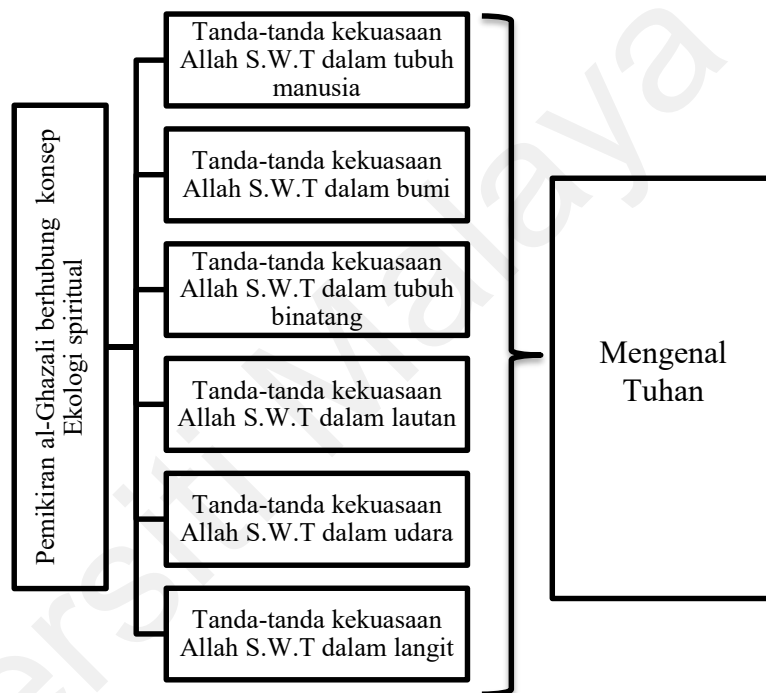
Pemikiran al-Ghazali berhubung konsep Ekologi spiritual

Tanda-tanda kekuasaan Allah S.W.T dalam tubuh manusia

Tanda-tanda kekuasaan Allah S.W.T dalam bumi

Tanda-tanda kekuasaan Allah S.W.T dalam tubuh binatang

Tanda-tanda kekuasaan Allah S.W.T dalam lautan

Tanda-tanda kekuasaan Allah S.W.T dalam udara

Tanda-tanda kekuasaan Allah S.W.T dalam langit

Mengenal Tuhan

Universiti Malaya